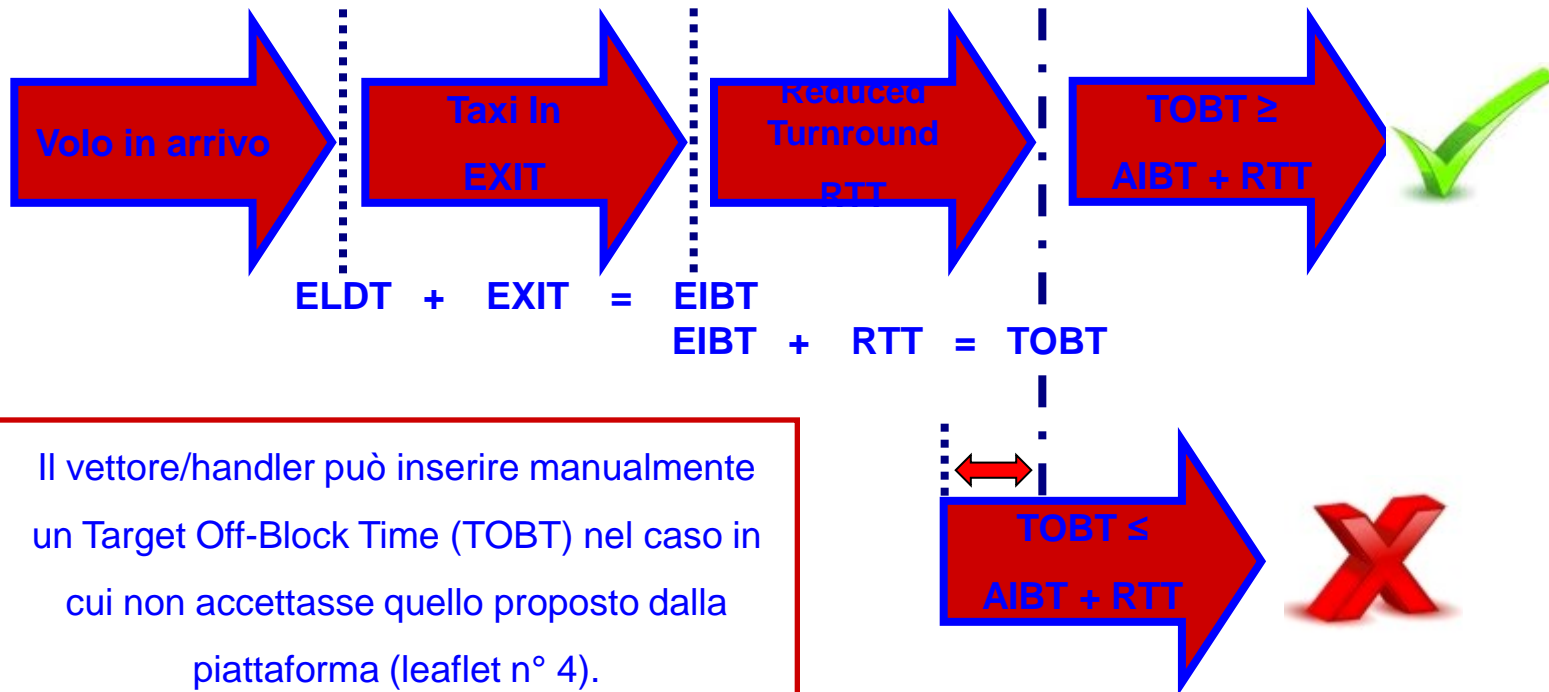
Volo in arrivo

Taxi In

EXIT

Reduced Turnround

RTT

TOBT ≥

AIBT + RTT

ELDT + EXIT = EIBT

EIBT + RTT = TOBT

Il vettore/handler può inserire manualmente un Target Off-Block Time (TOBT) nel caso in cui non accettasse quello proposto dalla piattaforma (leaflet n° 4).

TOBT ≤

AIBT + RTT